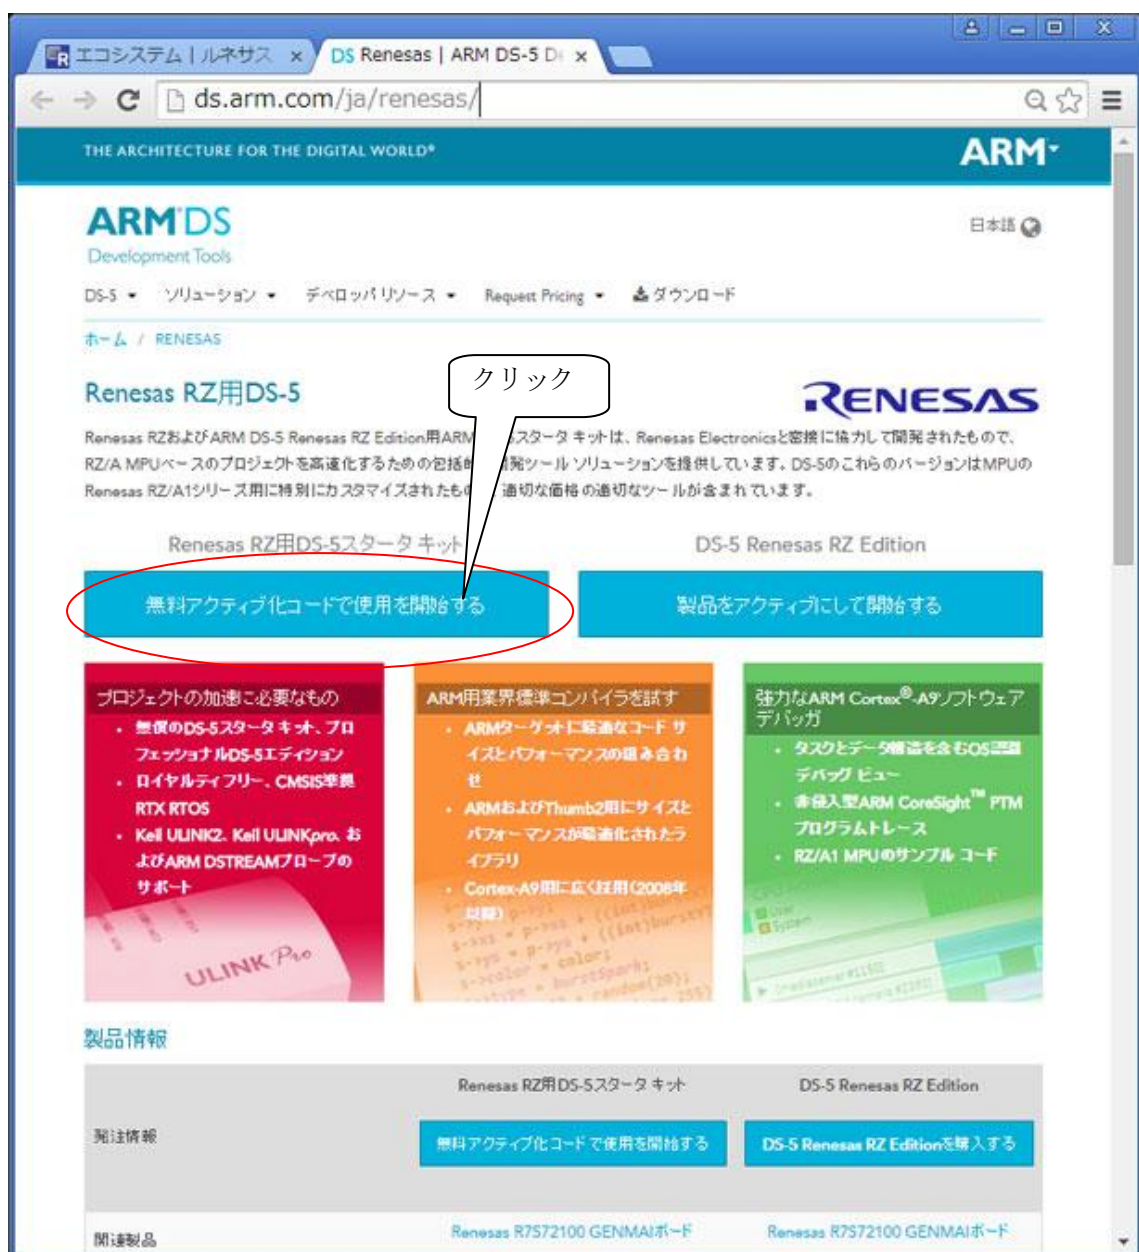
エコシステム | ルネサス ×
DS Renesas | ARM DS-5 D ×

ds.arm.com/ja/renesas/

THE ARCHITECTURE FOR THE DIGITAL WORLD®
ARM

ARM DS
Development Tools

日本語

DS-5 ▾ ソリューション ▾ デベロッパリソース ▾ Request Pricing ▾ ダウンロード

ホーム / RENESAS

クリック

Renesas RZ用DS-5

RENESAS

Renesas RZおよびARM DS-5 Renesas RZ Edition用ARM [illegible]スタータ キットは、Renesas Electronicsと密接に協力して開発されたもので、RZ/A MPUベースのプロジェクトを高速化するための包括的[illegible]開発ツール ソリューションを提供しています。DS-5のこれらのバージョンはMPUの Renesas RZ/A1シリーズ用に特別にカスタマイズされたもの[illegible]適切な価格の適切なツールが含まれています。

Renesas RZ用DS-5スタータ キット
DS-5 Renesas RZ Edition

無料アクティブ化コードで使用を開始する
製品をアクティブにして開始する

プロジェクトの加速に必要なもの
• 無償のDS-5スタータ キット、プロフェッショナルDS-5エディション
• ロイヤルティフリー、CMSIS準拠 RTX RTOS
• Keil ULINK2、Keil ULINKpro、およびARM DSTREAMプローブのサポート

ULINK Pro

ARM用業界標準コンパイラを試す
• ARMターゲットに最適なコード サイズとパフォーマンスの組み合わせ
• ARMおよびThumb2用にサイズとパフォーマンスが最適化されたライブラリ
• Cortex-A9用に広く採用(2008年以降)

強力なARM Cortex®-A9ソフトウェア デバッガ
• タスクとデータ構造を含むOS認識 デバッグ ビュー
• 非侵入型ARM CoreSight™ PTM プログラムトレース
• RZ/A1 MPUのサンプル コード

製品情報

| | Renesas RZ用DS-5スタータ キット | DS-5 Renesas RZ Edition |
|---|---|---|
| 発注情報 | 無料アクティブ化コードで使用を開始する | DS-5 Renesas RZ Editionを購入する |
| 関連製品 | Renesas R7S72100 GENMAIボード | Renesas R7S72100 GENMAIボード |